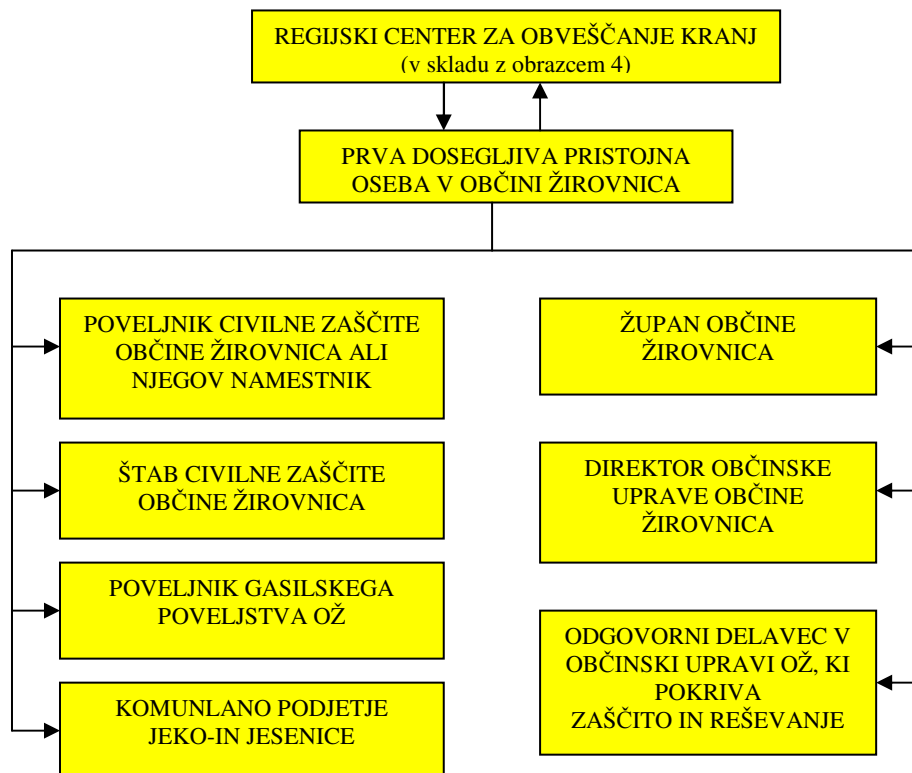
REGIJSKI CENTER ZA OBVEŠČANJE KRANJ
(v skladu z obrazcem 4)

PRVA DOSEGLJIVA PRISTOJNA OSEBA V OBČINI ŽIROVNICA

POVELJNIK CIVILNE ZAŠČITE OBČINE ŽIROVNICA ALI NJEGOV NAMESTNIK

ŠTAB CIVILNE ZAŠČITE OBČINE ŽIROVNICA

POVELJNIK GASILSKEGA POVELJSTVA OŽ

KOMUNLANO PODJETJE JEKO-IN JESENICE

ŽUPAN OBČINE ŽIROVNICA

DIREKTOR OBČINSKE UPRAVE OBČINE ŽIROVNICA

ODGOVORNI DELAVEC V OBČINSKI UPRAVI OŽ, KI POKRIVA ZAŠČITO IN REŠEVANJE